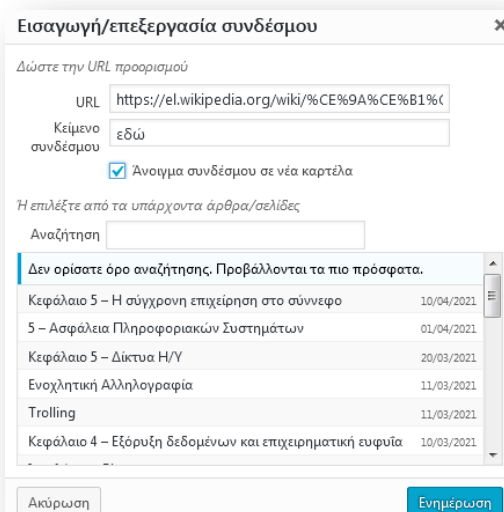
Εισαγωγή/επεξεργασία συνδέσμου ×

Δώστε την URL προορισμού

URL https://el.wikipedia.org/wiki/%CE%9A%CE%B1%C

Κείμενο συνδέσμου εδώ

Άνοιγμα συνδέσμου σε νέα καρτέλα

Ή επιλέξτε από τα υπάρχοντα άρθρα/σελίδες

Αναζήτηση

Δεν ορίσατε όρο αναζήτησης. Προβάλλονται τα πιο πρόσφατα.

| | |
|---|---|
| Κεφάλαιο 5 – Η σύγχρονη επιχείρηση στο σύννεφο | 10/04/2021 |
| 5 – Ασφάλεια Πληροφοριακών Συστημάτων | 01/04/2021 |
| Κεφάλαιο 5 – Δίκτυα Η/Υ | 20/03/2021 |
| Ενοχλητική Αλληλογραφία | 11/03/2021 |
| Trolling | 11/03/2021 |
| Κεφάλαιο 4 – Εξόρυξη δεδομένων και επιχειρηματική ευφυΐα | 10/03/2021 |

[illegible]

Ακύρωση Ενημέρωση